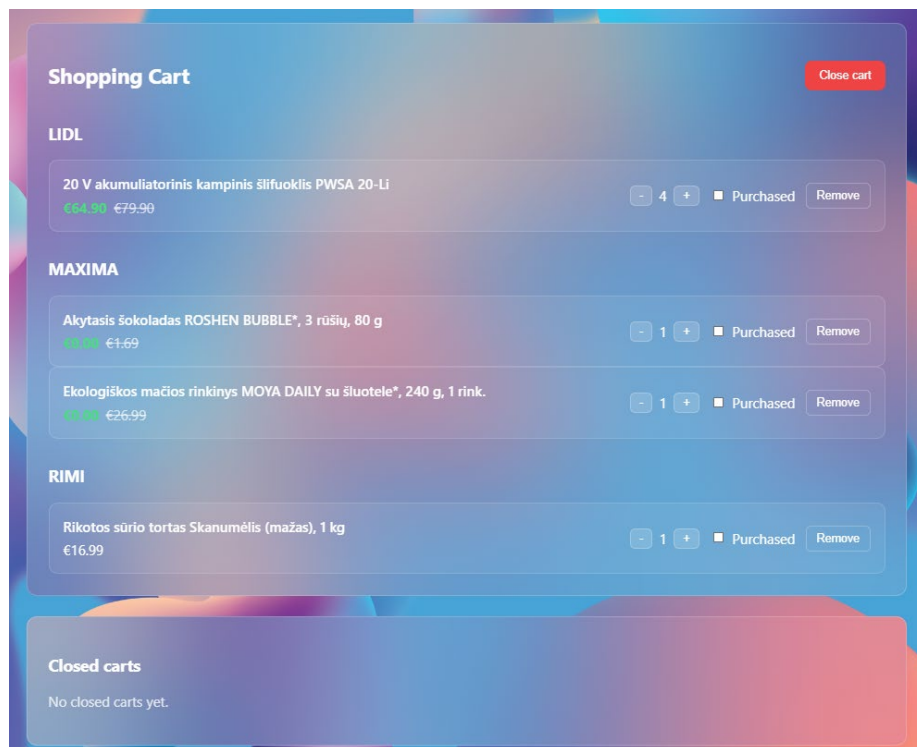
Shopping Cart

Close cart

LIDL

20 V akumuliatorinis kampinis šlifuoklis PWSA 20-Li
€64.90 ~~€79.90~~

- 4 + Purchased Remove

MAXIMA

Akytasis šokoladas ROSHEN BUBBLE*, 3 rūšių, 80 g
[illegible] ~~€1.69~~

- 1 + Purchased Remove

Ekologiškos mačios rinkinys MOYA DAILY su šluotele*, 240 g, 1 rink.
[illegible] ~~€26.99~~

- 1 + Purchased Remove

RIMI

Rikotos sūrio tortas Skanumėlis (mažas), 1 kg
€16.99

- 1 + Purchased Remove

Closed carts

No closed carts yet.